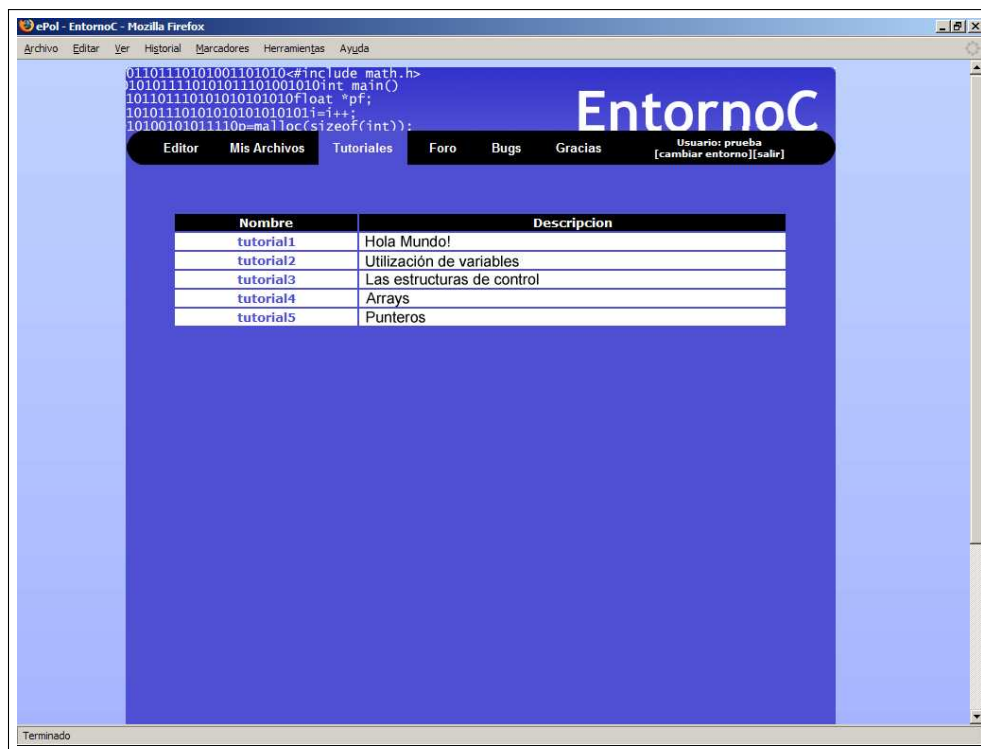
ePol - EntornoC - Mozilla Firefox

Archivo Editar Ver Historial Marcadores Herramientas Ayuda

01101110101001101010<#include math.h>
)1010111010101110100101010int main()
1011011101010101010float *pf;
1010111010101010101010101i=i++;
10100101011110p=malloc(sizeof(int));

EntornoC

Editor Mis Archivos Tutoriales Foro Bugs Gracias

Usuario: prueba
[cambiar entorno][salir]

| Nombre | Descripcion |
|---|---|
| tutorial1 | Hola Mundo! |
| tutorial2 | Utilización de variables |
| tutorial3 | Las estructuras de control |
| tutorial4 | Arrays |
| tutorial5 | Punteros |

Terminado